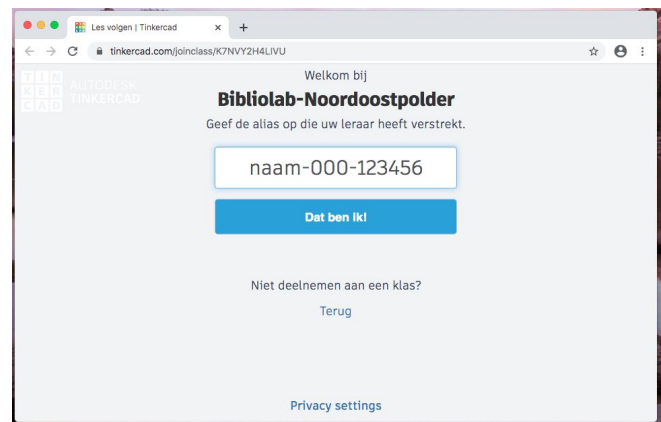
Les volgen | Tinkercad
+
tinkercad.com/joinclass/K7NVY2H4LIVU

TIN
KER
CAD
AUTODESK
TINKERCAD

Welkom bij
Bibliolab-Noordoostpolder
Geef de alias op die uw leraar heeft verstrekt.

naam-000-123456

Dat ben ik!

Niet deelnemen aan een klas?
Terug

Privacy settings